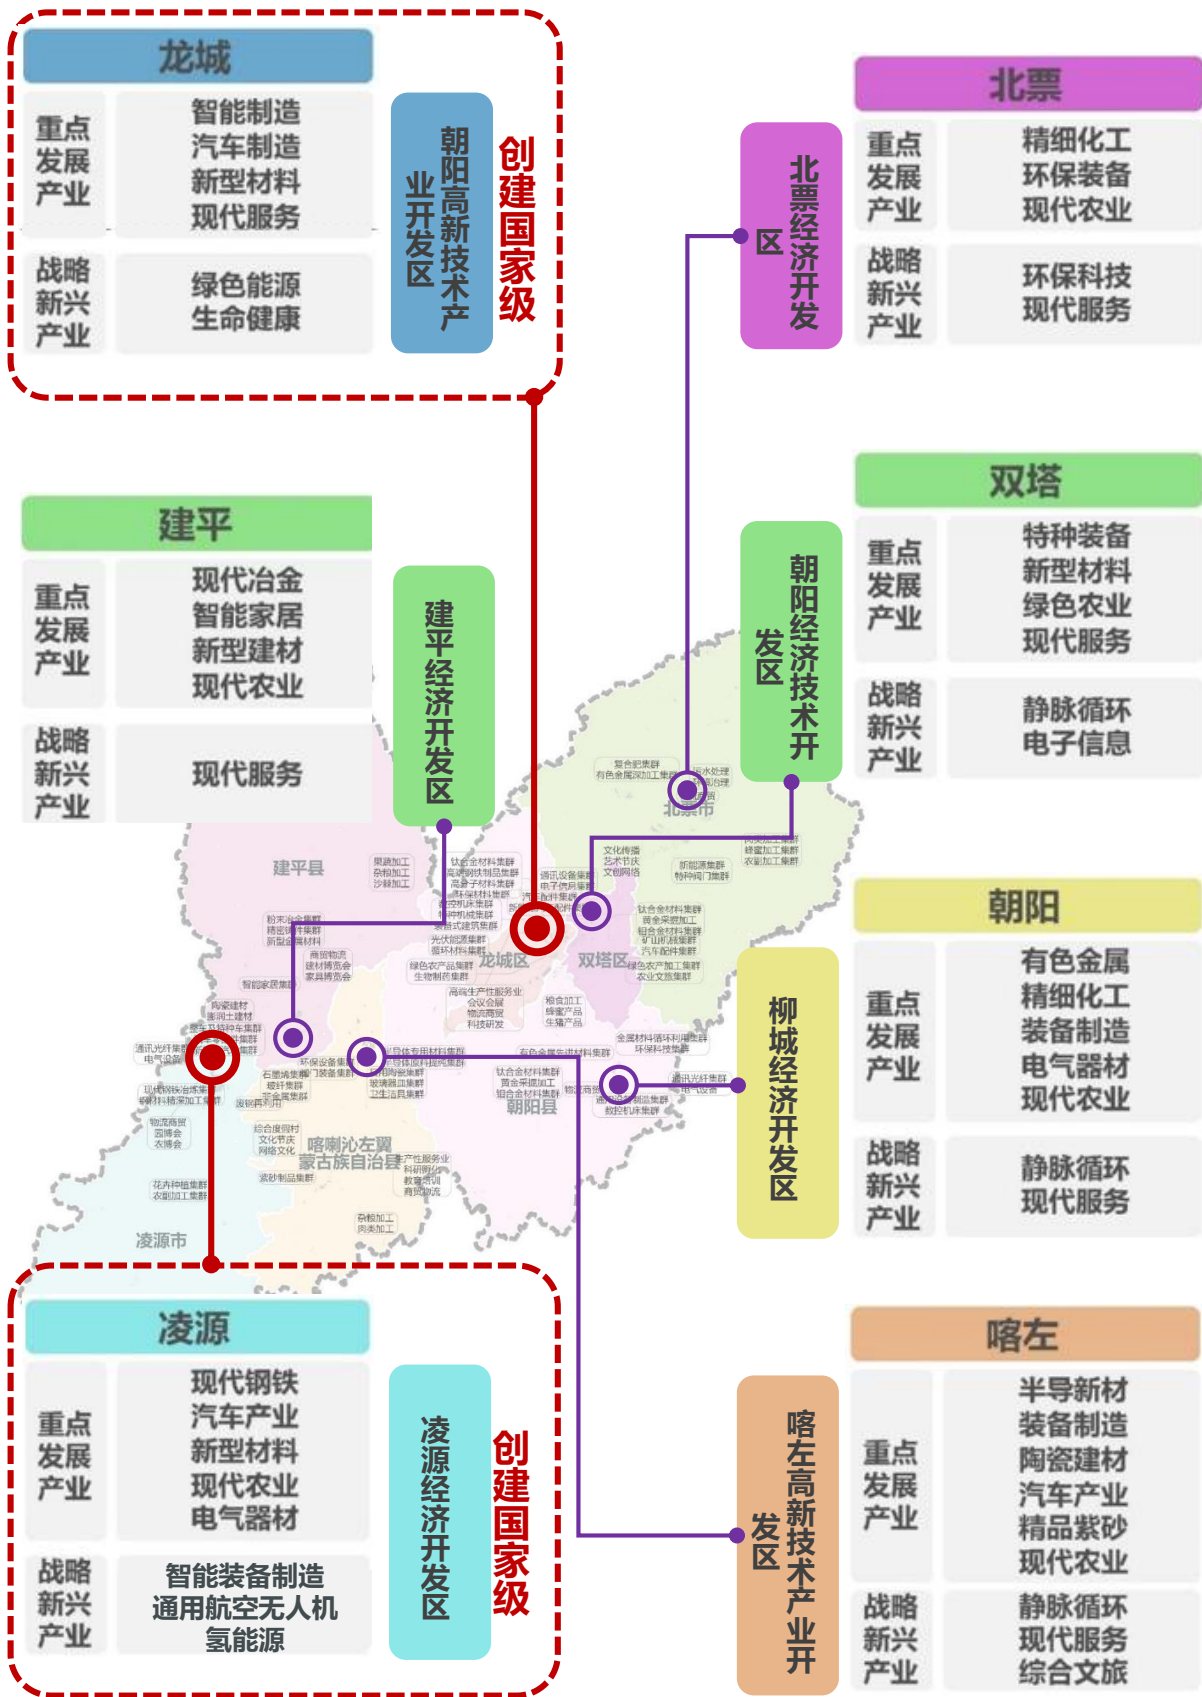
龙城

| 重点发展产业 | 智能制造 汽车制造 新型材料 现代服务 |
|---|---|
| 战略新兴产业 | 绿色能源 生命健康 |

朝阳高新技术产业开发区

创建国家级

北票

北票经济开发区

| 重点发展产业 | 精细化工 环保装备 现代农业 |
|---|---|
| 战略新兴产业 | 环保科技 现代服务 |

建平

| 重点发展产业 | 现代冶金 智能家居 新型建材 现代农业 |
|---|---|
| 战略新兴产业 | 现代服务 |

建平经济开发区

朝阳经济技术开发区

双塔

| 重点发展产业 | 特种装备 新型材料 绿色农业 现代服务 |
|---|---|
| 战略新兴产业 | 静脉循环 电子信息 |

北票市

建平县

龙城区

双塔区

朝阳县

喀喇沁左翼蒙古族自治县

凌源市

朝阳

| 重点发展产业 | 有色金属 精细化工 装备制造 电气器材 现代农业 |
|---|---|
| 战略新兴产业 | 静脉循环 现代服务 |

柳城经济开发区

凌源

| 重点发展产业 | 现代钢铁 汽车产业 新型材料 现代农业 电气器材 |
|---|---|
| 战略新兴产业 | 智能装备制造 通用航空无人机 氢能源 |

凌源经济开发区

创建国家级

喀左高新技术产业开发区

喀左

| 重点发展产业 | 半导新材 装备制造 陶瓷建材 汽车产业 精品紫砂 现代农业 |
|---|---|
| 战略新兴产业 | 静脉循环 现代服务 综合文旅 |